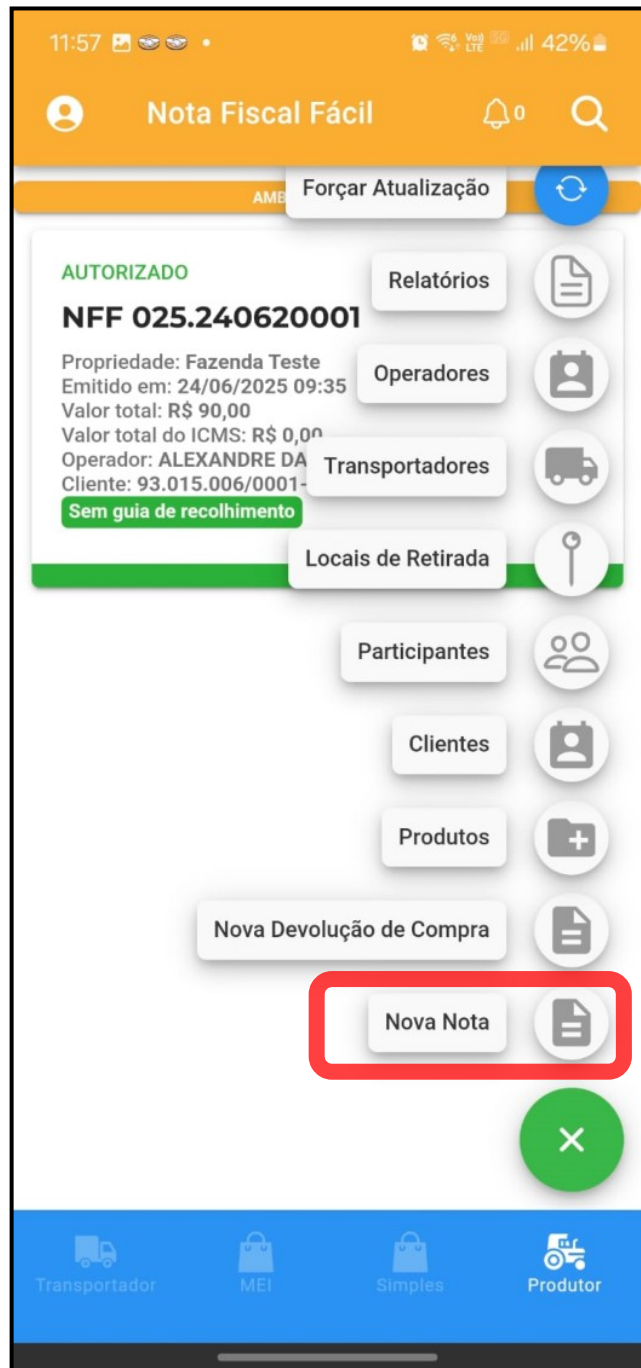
11:57 • Vo) LTE 42%

Nota Fiscal Fácil 0

AMB

Forçar Atualização

AUTORIZADO

NFF 025.240620001

Relatórios

Propriedade: Fazenda Teste
Emitido em: 24/06/2025 09:35
Valor total: R$ 90,00
Valor total do ICMS: R$ 0,00
Operador: ALEXANDRE DA
Cliente: 93.015.006/0001-
Sem guia de recolhimento

Operadores

Transportadores

Locais de Retirada

Participantes

Clientes

Produtos

Nova Devolução de Compra

Nova Nota

Transportador MEI Simples Produtor